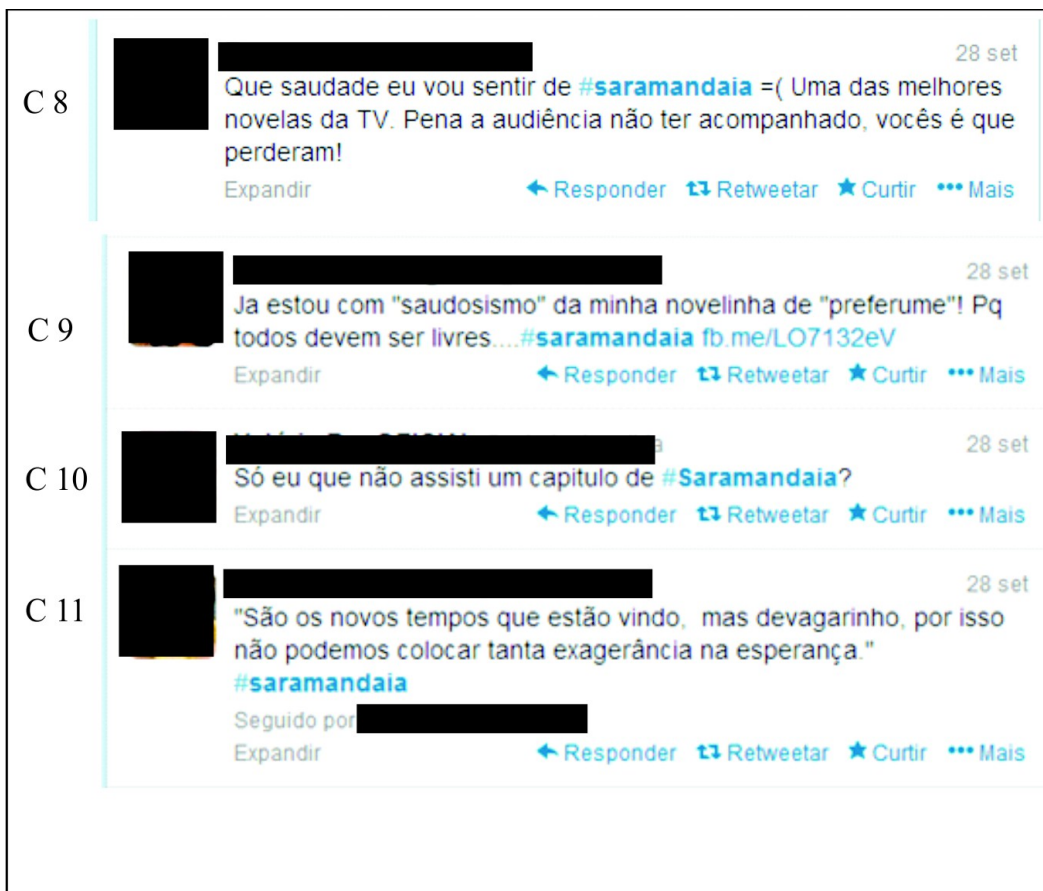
C 8

28 set
Que saudade eu vou sentir de #saramandaia =( Uma das melhores novelas da TV. Pena a audiência não ter acompanhado, vocês é que perderam!
Expandir ← Responder Retweetar ★ Curtir ••• Mais

C 9

28 set
Ja estou com "saudosismo" da minha novelinha de "preferume"! Pq todos devem ser livres....#saramandaia fb.me/LO7132eV
Expandir ← Responder Retweetar ★ Curtir ••• Mais

C 10

28 set
Só eu que não assisti um capitulo de #Saramandaia?
Expandir ← Responder Retweetar ★ Curtir ••• Mais

C 11

28 set
"São os novos tempos que estão vindo, mas devagarinho, por isso não podemos colocar tanta exagerância na esperança." #saramandaia
Seguido por
Expandir ← Responder Retweetar ★ Curtir ••• Mais